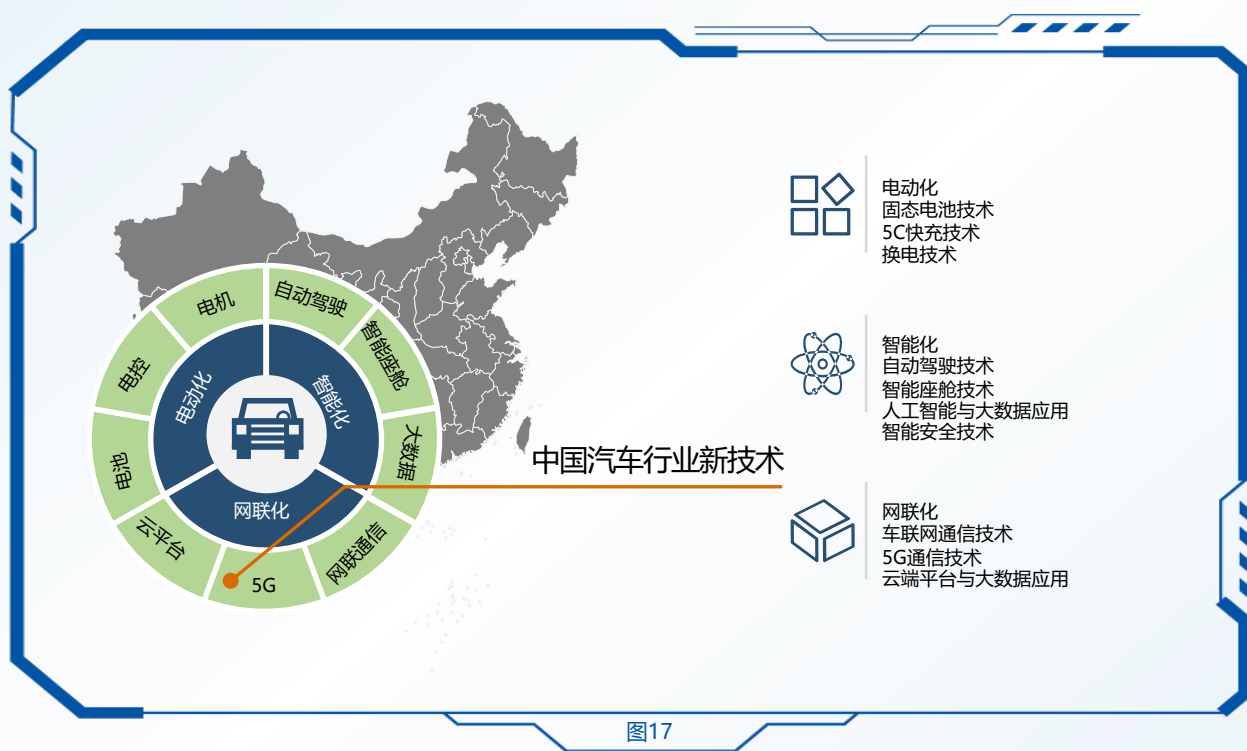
电机

自动驾驶

智能座舱

大数据

网联通信

5G

云平台

电池

电控

电动化

智能化

网联化

中国汽车行业新技术

电动化
固态电池技术
5C快充技术
换电技术

智能化
自动驾驶技术
智能座舱技术
人工智能与大数据应用
智能安全技术

网联化
车联网通信技术
5G通信技术
云端平台与大数据应用

图17